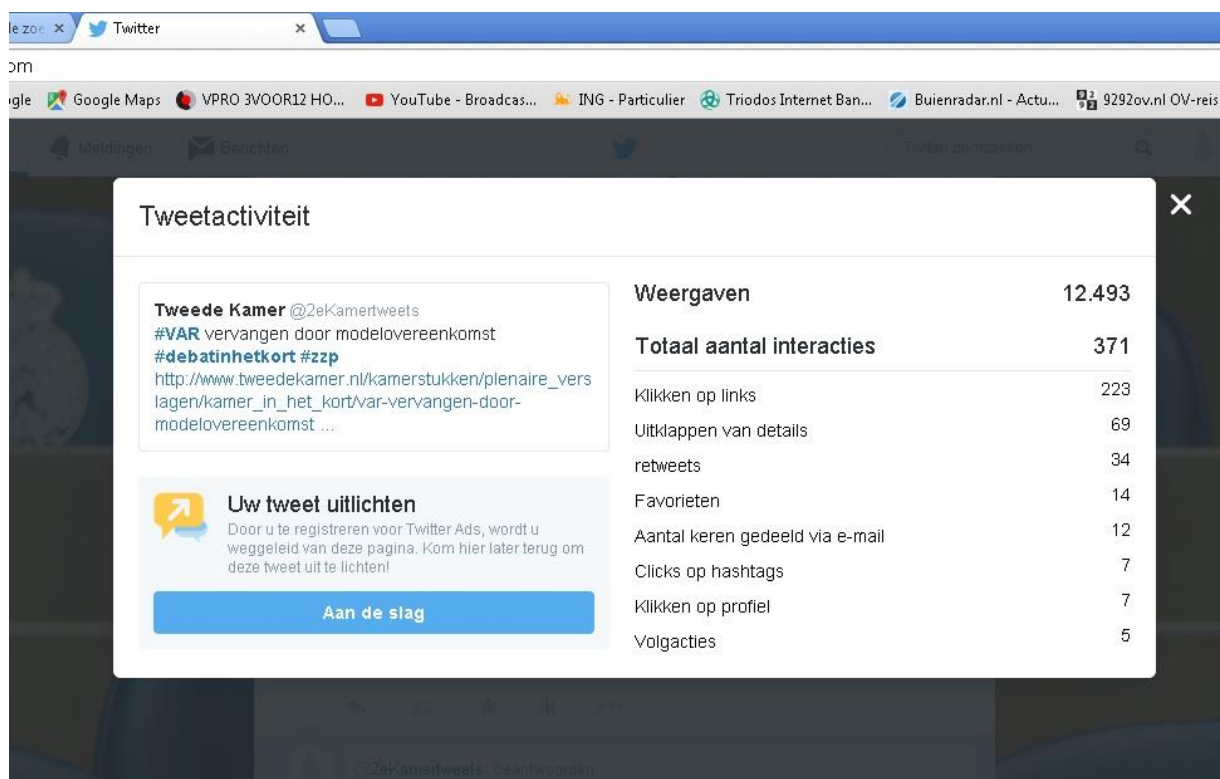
le zoe × Twitter ×

om

gle Google Maps VPRO 3VOOR12 HO... YouTube - Broadcas... ING - Particulier Triodos Internet Ban... Buienradar.nl - Actu... 9292ov.nl OV-reis

Meldingen Berichten Twitter doorzoeken

Tweetactiviteit

×

Tweede Kamer @2eKamertweets
#VAR vervangen door modelovereenkomst #debatinhetkort #zzp http://www.tweedekamer.nl/kamerstukken/plenaire_verslagen/kamer_in_het_kort/var-vervangen-door-modelovereenkomst ...

Uw tweet uitlichten
Door u te registreren voor Twitter Ads, wordt u weggeleid van deze pagina. Kom hier later terug om deze tweet uit te lichten!

Aan de slag

| | |
|---|---|
| Weergaven | 12.493 |
| Totaal aantal interacties | 371 |
| Klikken op links | 223 |
| Uitklappen van details | 69 |
| retweets | 34 |
| Favorieten | 14 |
| Aantal keren gedeeld via e-mail | 12 |
| Clicks op hashtags | 7 |
| Klikken op profiel | 7 |
| Volgacties | 5 |

@2eKamertweets beantwoorden